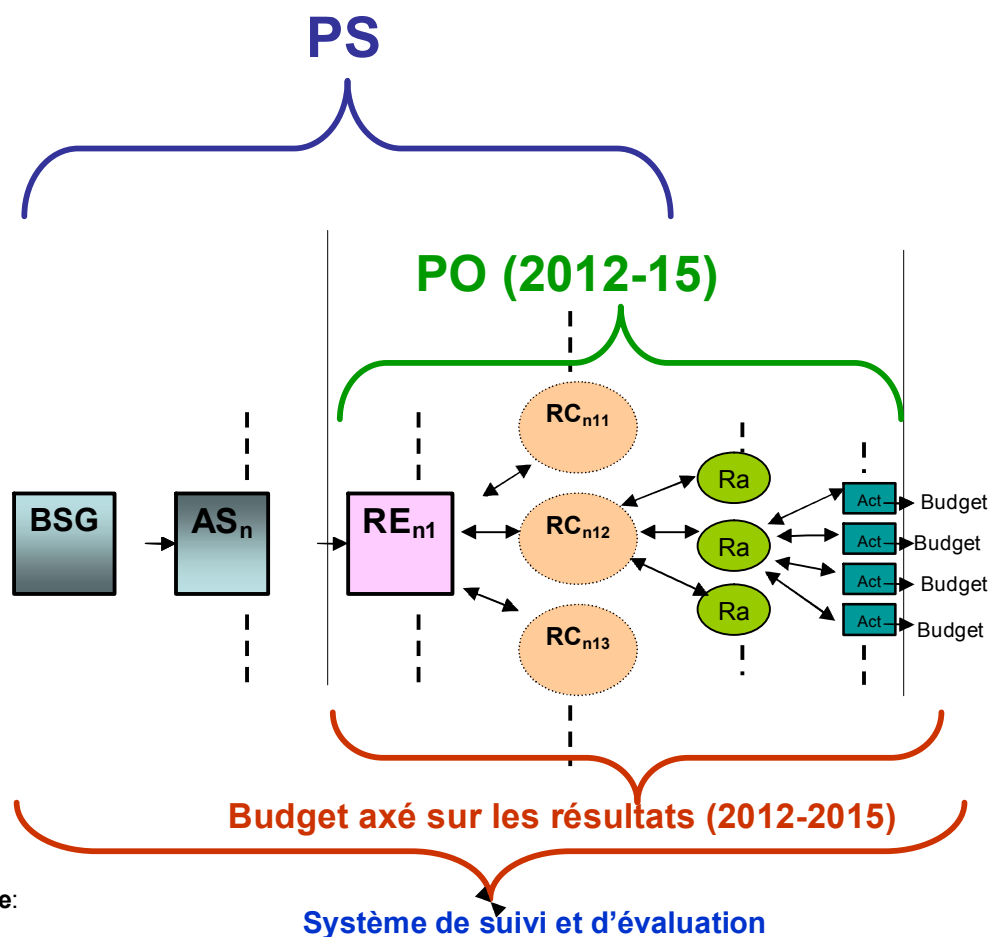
PS

PO (2012-15)

BSG

$AS_n$

$RE_{n1}$

$RC_{n11}$

$RC_{n12}$

$RC_{n13}$

Ra

Ra

Ra

Act

Budget

Act

Budget

Act

Budget

Act

Budget

Budget axé sur les résultats (2012-2015)

e:

Système de suivi et d'évaluation